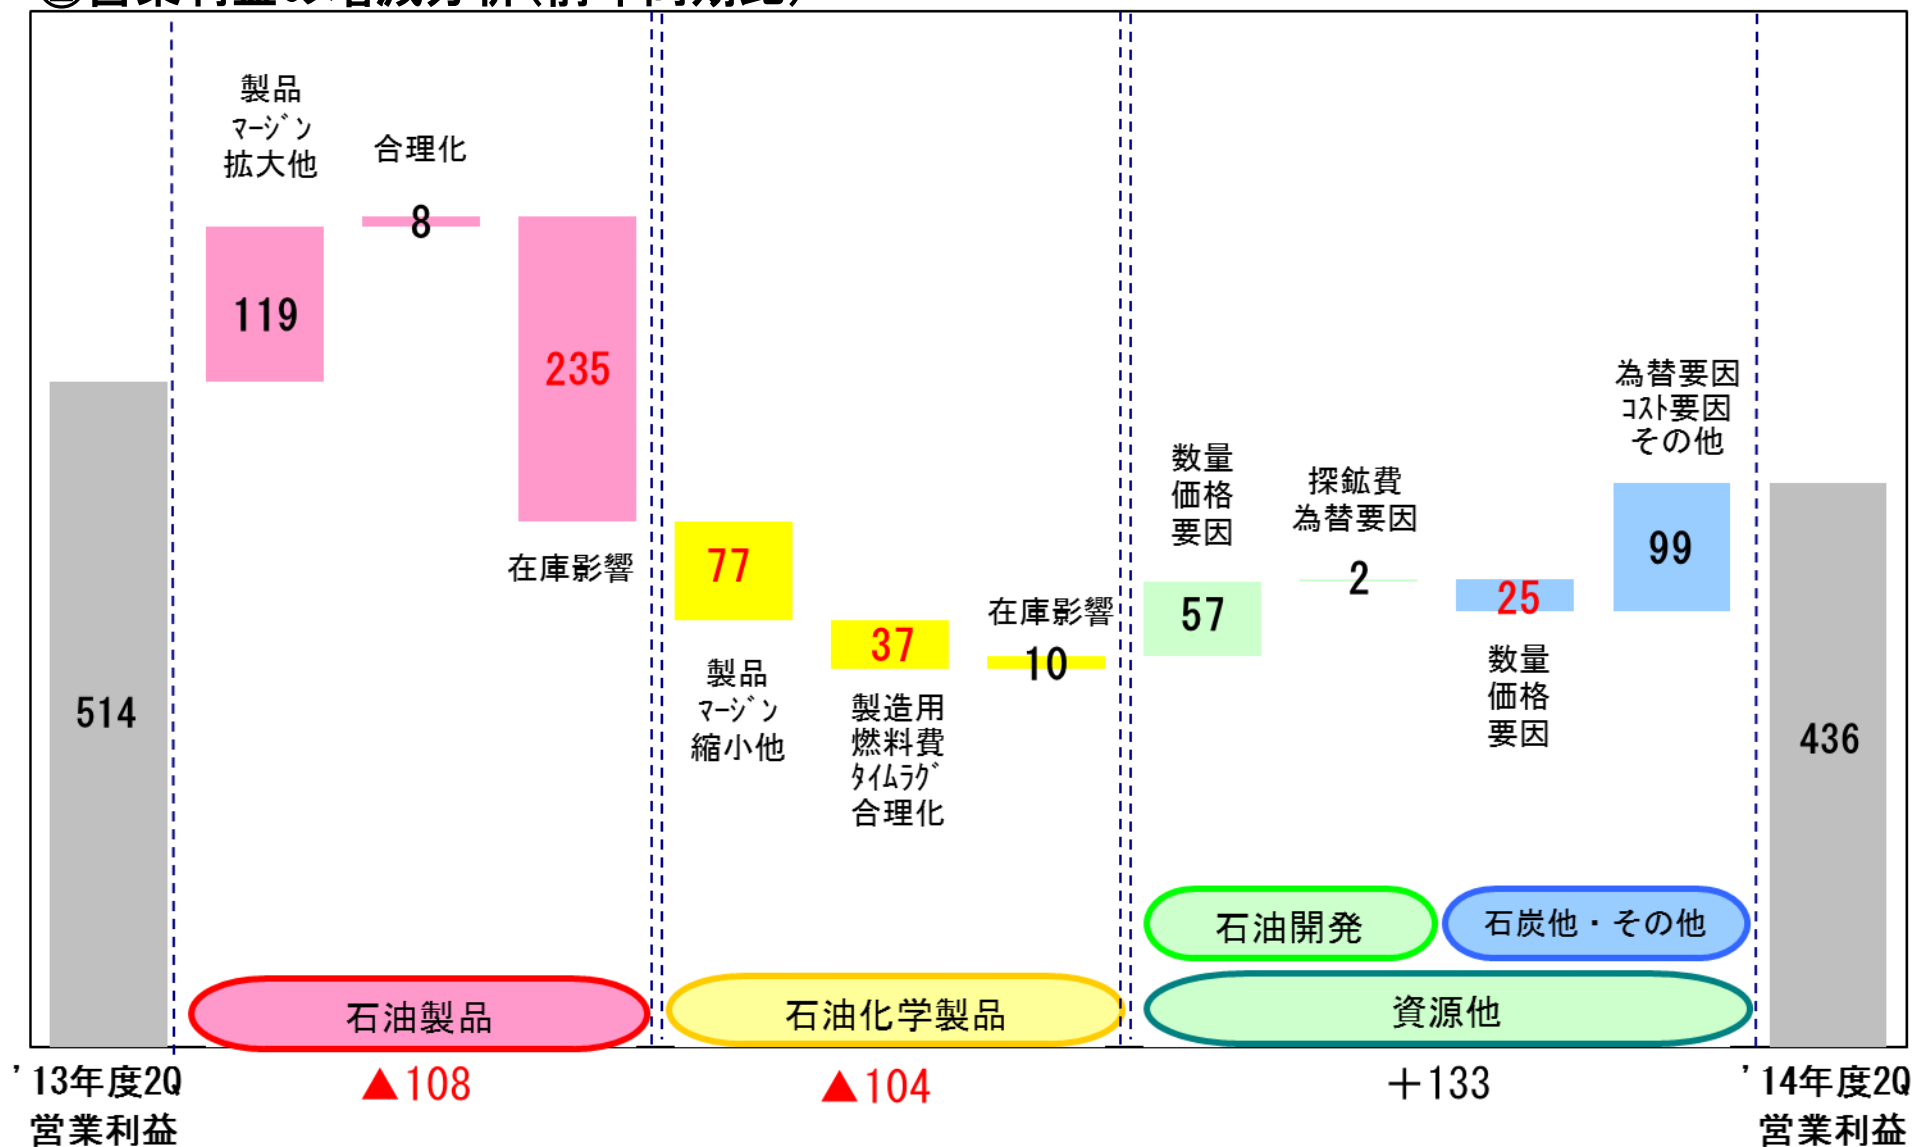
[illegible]

製品
ﾏｰｼﾞﾝ
拡大他

合理化

8

119

235

在庫影響

77

製品
ﾏｰｼﾞﾝ
縮小他

37

製造用
燃料費
ﾀｲﾑﾗｸﾞ
合理化

在庫影響

10

数量
価格
要因

57

探鉱費
為替要因

2

25

数量
価格
要因

為替要因
ｺｽﾄ要因
その他

99

514

436

石油開発

石炭他・その他

石油製品

石油化学製品

資源他

’13年度2Q
営業利益

▲108

▲104

＋133

’14年度2Q
営業利益